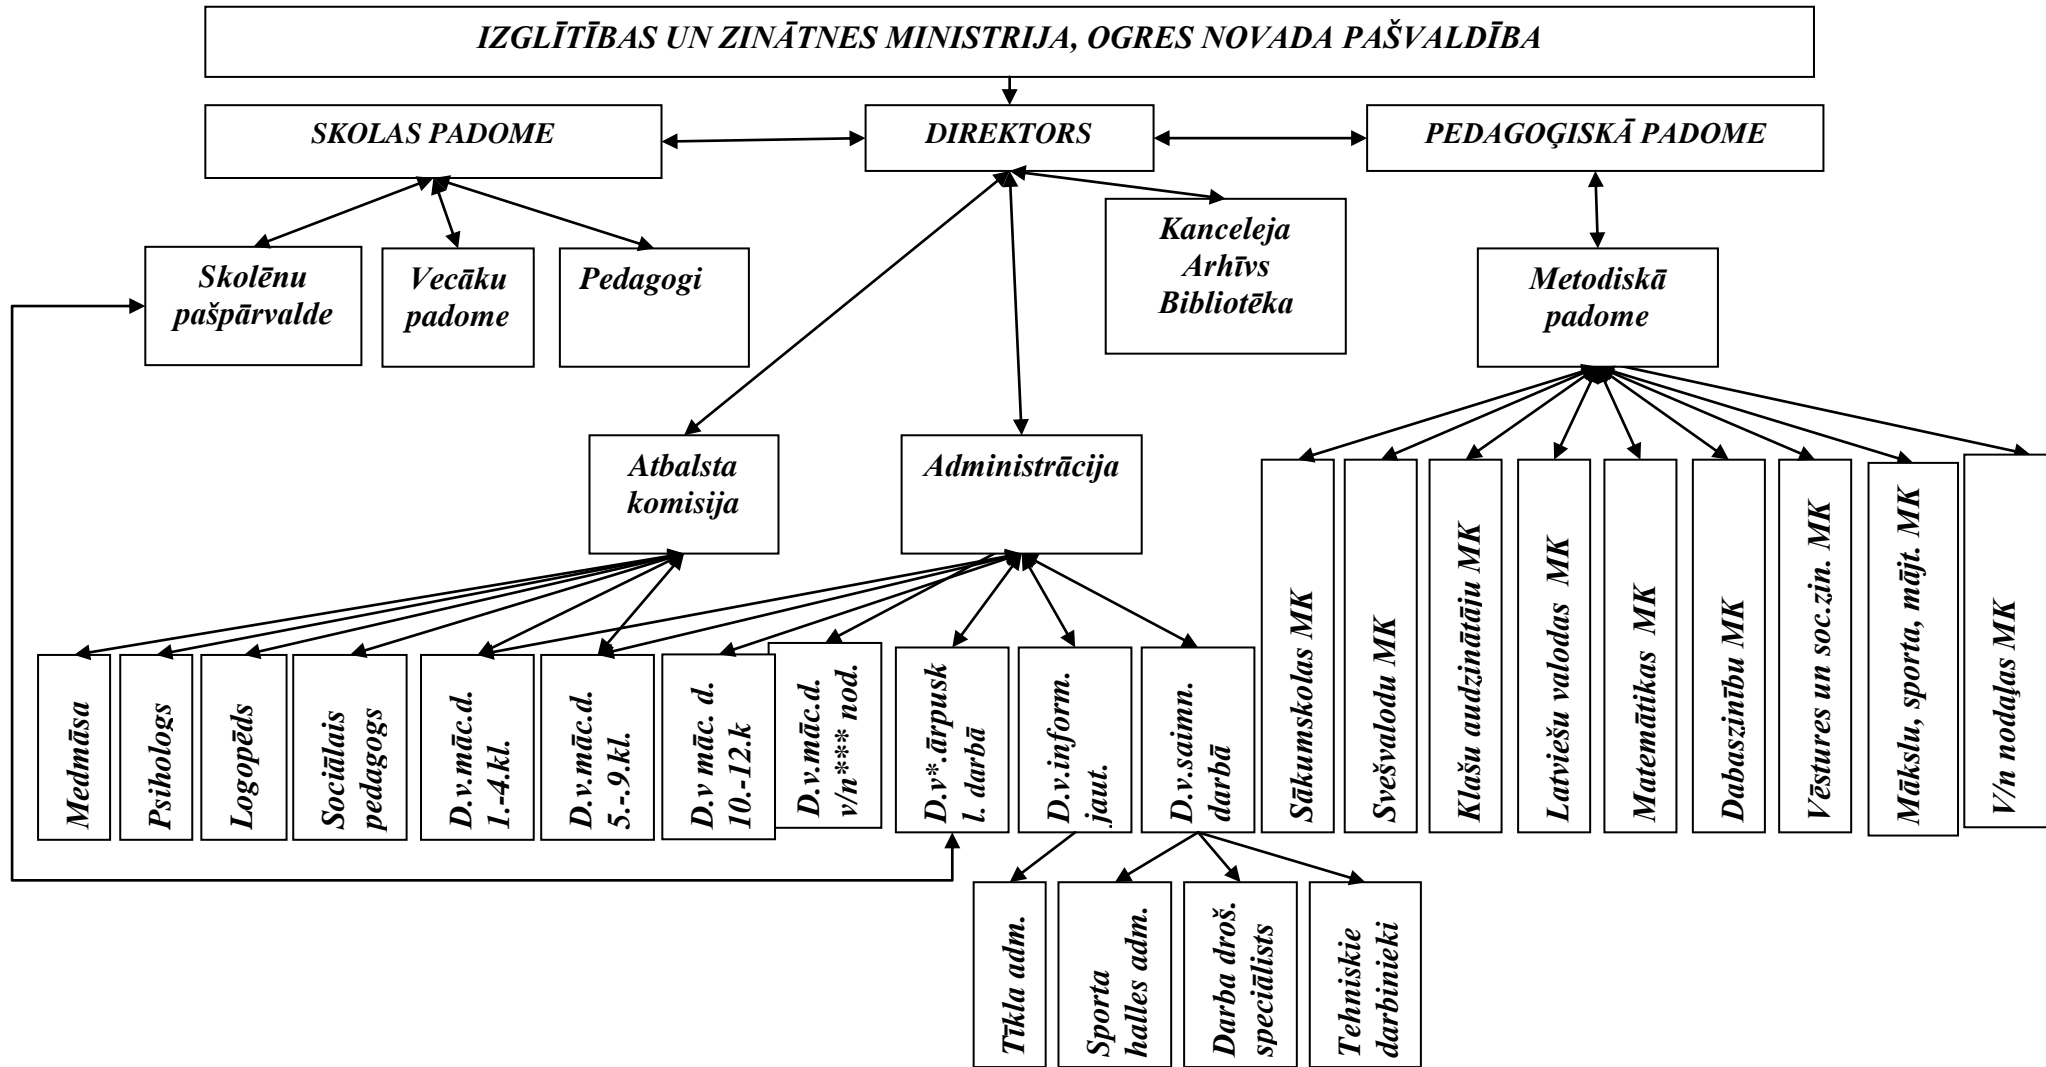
IZGLĪTĪBAS UN ZINĀTNES MINISTRIJA, OGRES NOVADA PAŠVALDĪBA

SKOLAS PADOME

DIREKTORS

PEDAGOĢISKĀ PADOME

Skolēnu pašpārvalde

Vecāku padome

Pedagogi

Kanceleja Arhīvs Bibliotēka

Metodiskā padome

Atbalsta komisija

Administrācija

Medmāsa

Psihologs

Logopēds

Sociālais pedagogs

D.v.māc.d. 1.-4.kl.

D.v.māc.d. 5.-9.kl.

D.v māc. d. 10.-12.k

D.v.māc.d. v/n*** nod.

D.v*.ārpusk l. darbā

D.v.inform. jaut.

D.v.saimn. darbā

Sākumskolas MK

Svešvalodu MK

Klašu audzinātāju MK

Latviešu valodas MK

Matemātikas MK

Dabaszinību MK

Vēstures un soc.zin. MK

Mākslu, sporta, mājt. MK

V/n nodaļas MK

Tīkla adm.

Sporta halles adm.

Darba droš. speciālists

Tehniskie darbinieki